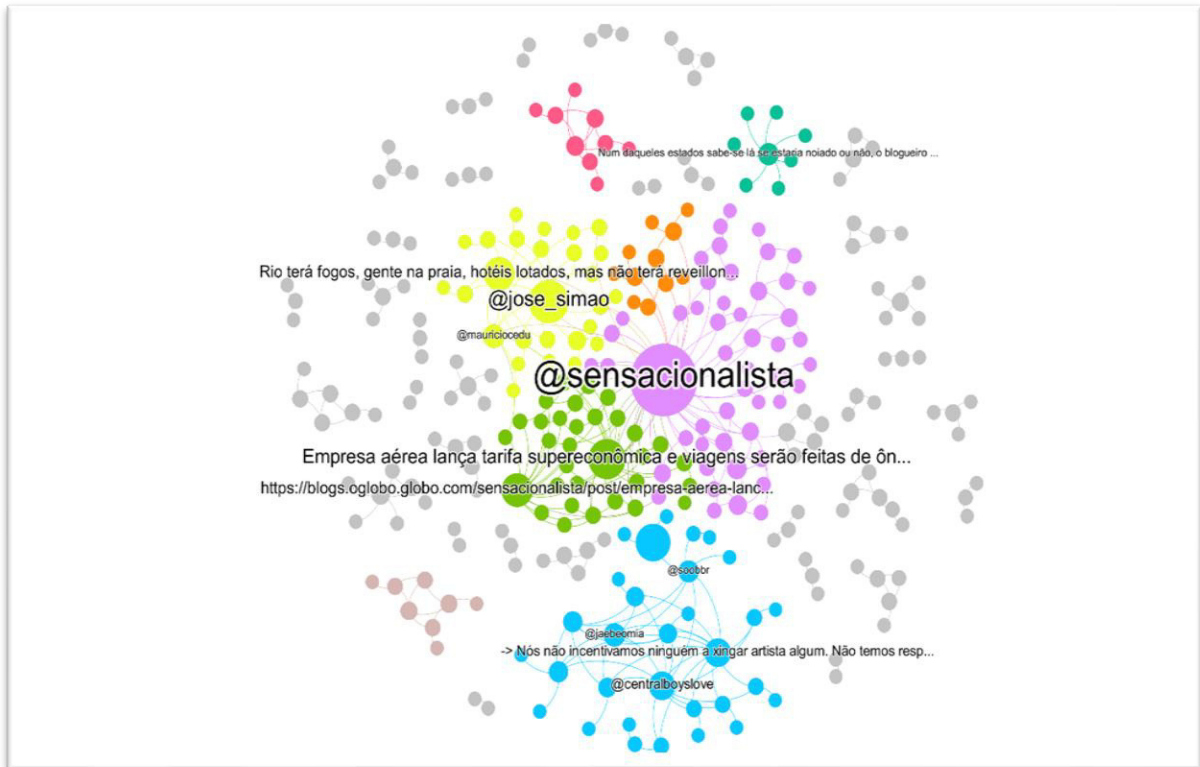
Num daqueles estados sabe-se lá se estaria noiado ou não, o blogueiro ...

Rio terá fogos, gente na praia, hotéis lotados, mas não terá reveillon...

@jose_simao

@mauriciocedu

@sensacionalista

Empresa aérea lança tarifa supereconômica e viagens serão feitas de ôn...

https://blogs.oglobo.globo.com/sensacionalista/post/empresa-aerea-lanc...

@soobbr

@jaebeomia

-> Nós não incentivamos ninguém a xingar artista algum. Não temos resp...

@centralboyslove